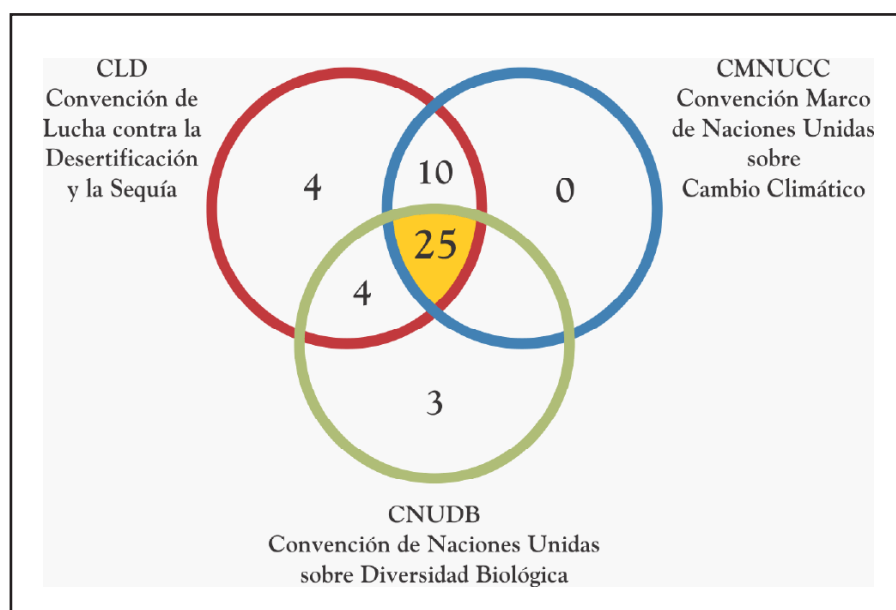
CLD
Convención de Lucha contra la Desertificación y la Sequía

CMNUCC
Convención Marco de Naciones Unidas sobre Cambio Climático

4

10

0

25

4

3

CNUDB
Convención de Naciones Unidas sobre Diversidad Biológica